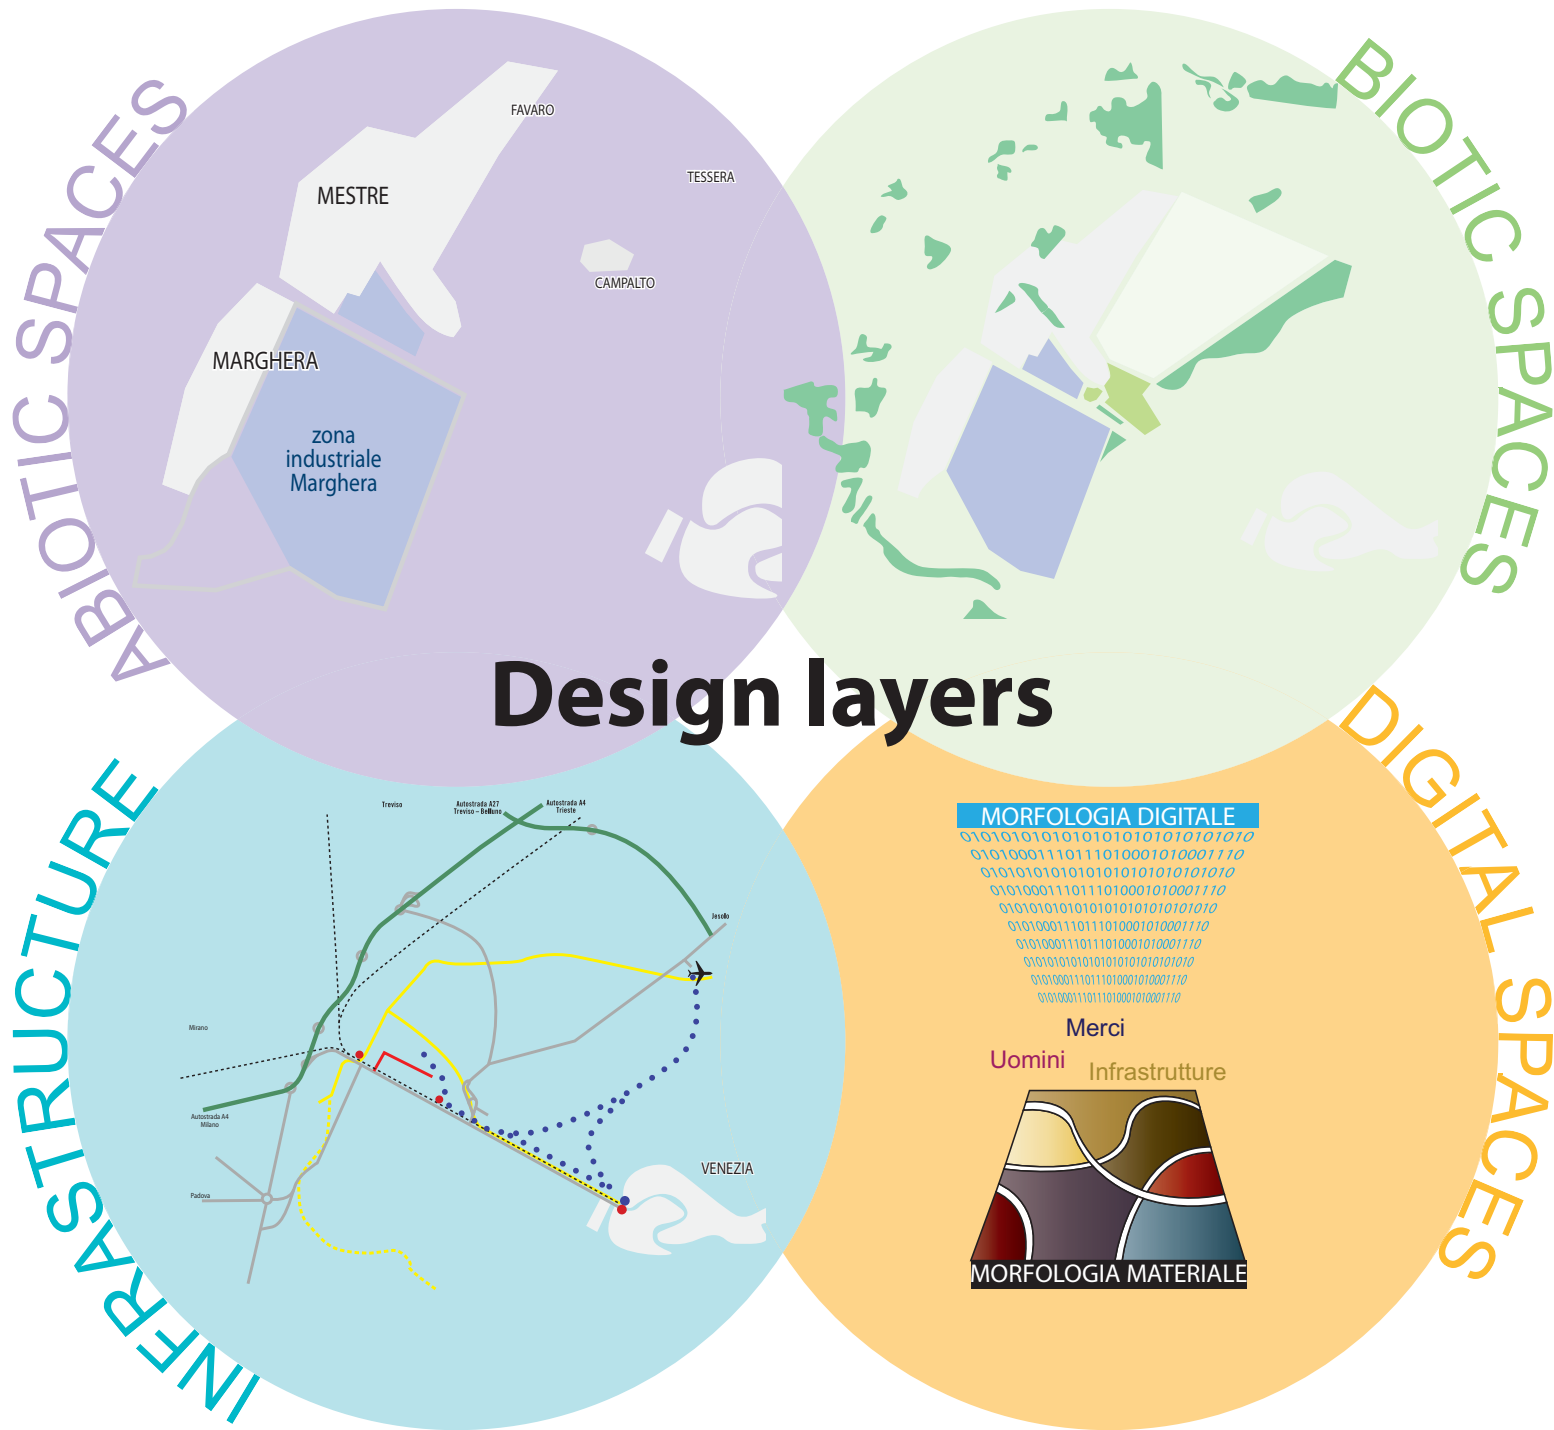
ABIOTIC SPACES

FAVARO

MESTRE

TESSERA

CAMPALTO

MARGHERA

zona industriale Marghera

BIOTIC SPACES

Design layers

INFRASTRUCTURE

Treviso

Autostrada A27 Treviso – Belluno

Autostrada A4 Trieste

Jesolo

Mirano

Autostrada A4 Milano

Padova

VENEZIA

DIGITAL SPACES

MORFOLOGIA DIGITALE

010101010101010101010101010101010
0101000111011101000101000111010
010101010101010101010101010101010
0101000111011101000101000111010
010101010101010101010101010101010
0101000111011101000101000111010
0101000111011101000101000111010
010101010101010101010101010101010
0101000111011101000101000111010
0101000111011101000101000111010

Merci

Uomini

Infrastrutture

MORFOLOGIA MATERIALE